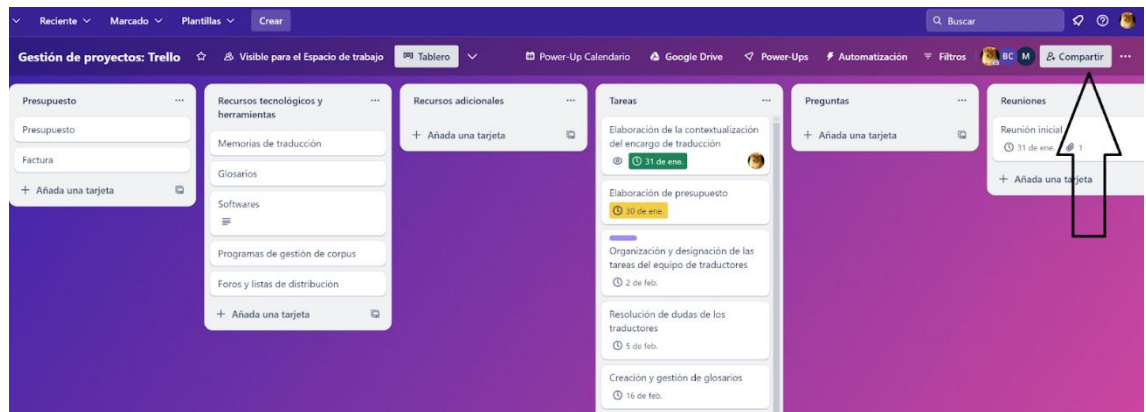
Reciente ∨ Marcado ∨ Plantillas ∨ Crear

Buscar

Gestión de proyectos: Trello ☆ Visible para el Espacio de trabajo Tablero ∨ Power-Up Calendario Google Drive Power-Ups Automatización Filtros BC M Compartir ···

Presupuesto ···

Presupuesto

Factura

+ Añada una tarjeta

Recursos tecnológicos y herramientas ···

Memorias de traducción

Glosarios

Softwares

Programas de gestión de corpus

Foros y listas de distribución

+ Añada una tarjeta

Recursos adicionales ···

+ Añada una tarjeta

Tareas ···

Elaboración de la contextualización del encargo de traducción

31 de ene.

Elaboración de presupuesto

30 de ene.

Organización y designación de las tareas del equipo de traductores

2 de feb.

Resolución de dudas de los traductores

5 de feb.

Creación y gestión de glosarios

16 de feb.

Preguntas ···

+ Añada una tarjeta

Reuniones

Reunión inicial

31 de ene. 1

+ Añada una tarjeta